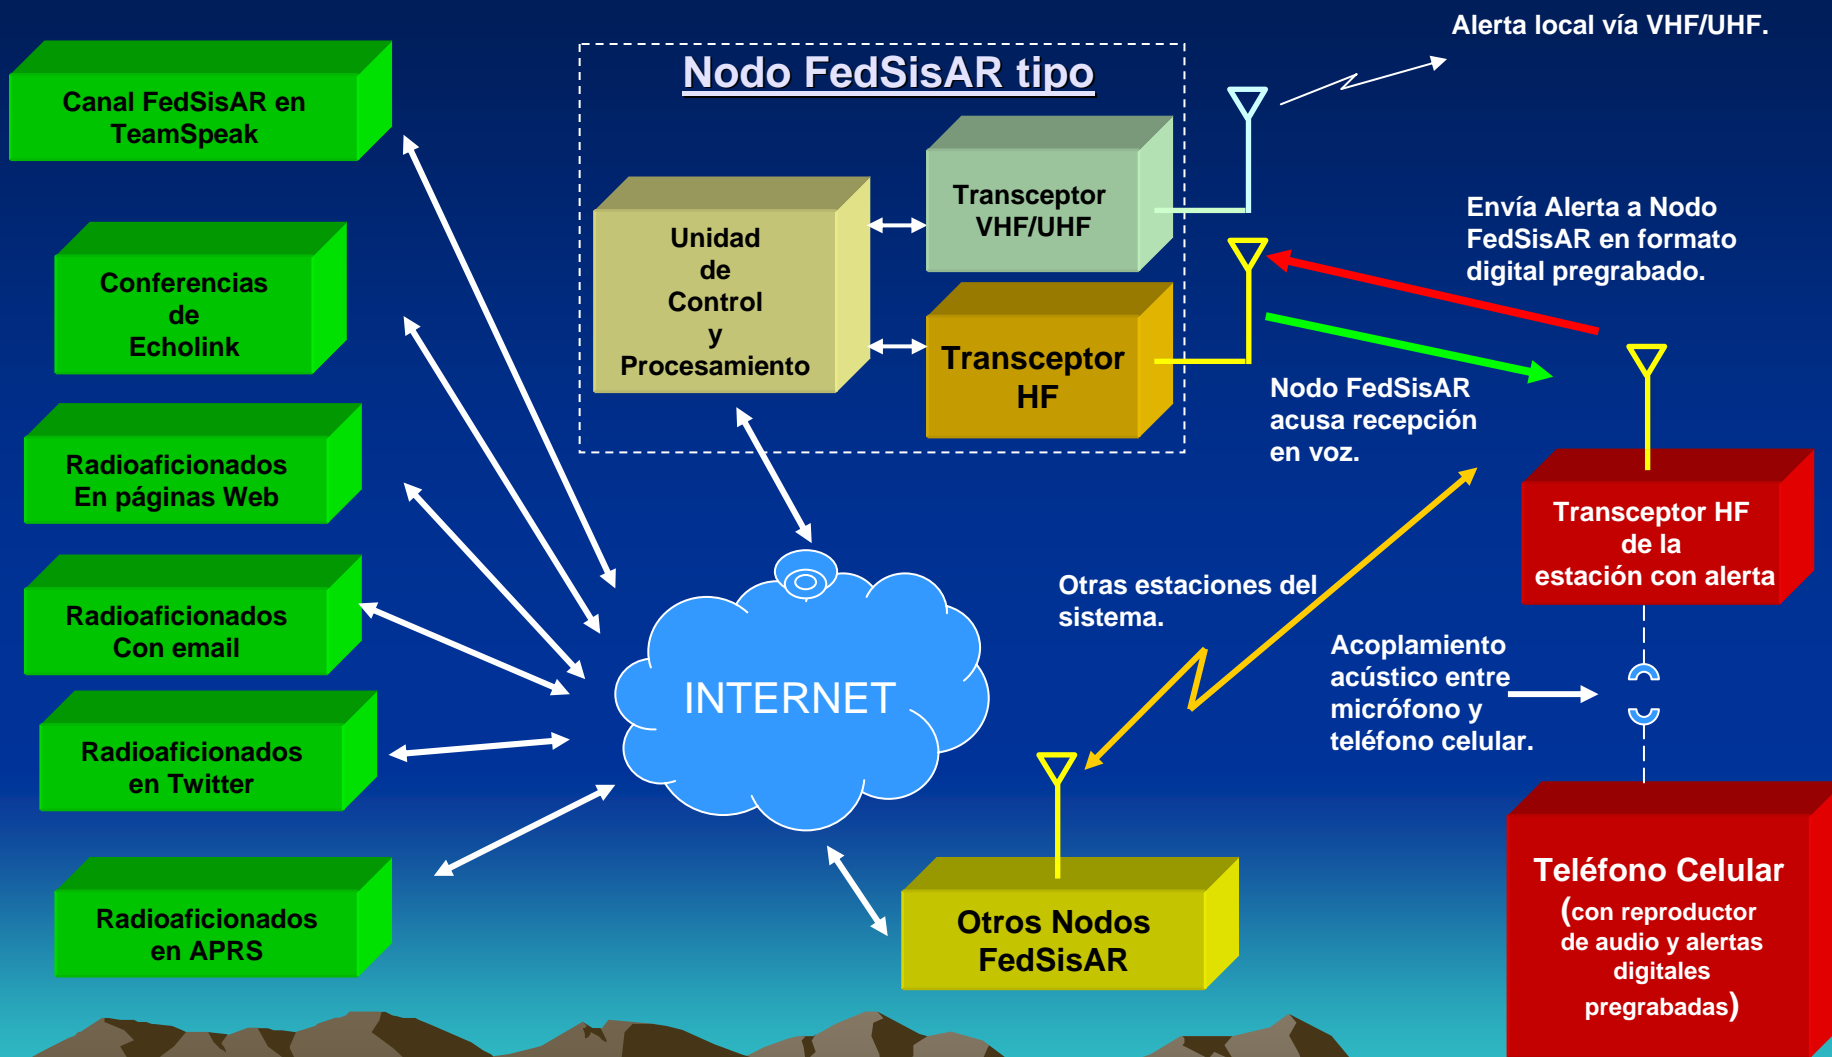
Nodo FedSisAR tipo

Alerta local vía VHF/UHF.

Canal FedSisAR en TeamSpeak

Unidad de Control y Procesamiento

Transceptor VHF/UHF

Transceptor HF

Envía Alerta a Nodo FedSisAR en formato digital pregrabado.

Conferencias de Echolink

Nodo FedSisAR acusa recepción en voz.

Radioaficionados En páginas Web

Transceptor HF de la estación con alerta

Otras estaciones del sistema.

Radioaficionados Con email

INTERNET

Acoplamiento acústico entre micrófono y teléfono celular.

Radioaficionados en Twitter

Radioaficionados en APRS

Otros Nodos FedSisAR

Teléfono Celular (con reproductor de audio y alertas digitales pregrabadas)